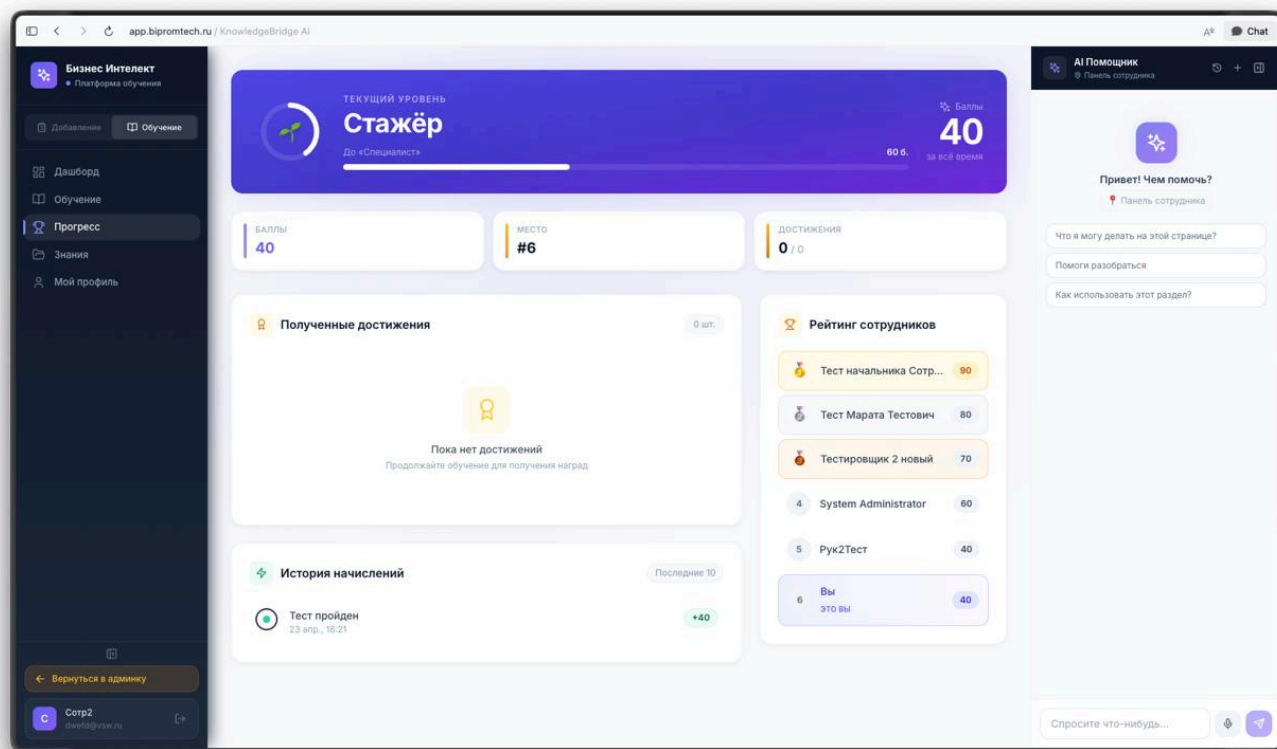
app.bipromtech.ru / KnowledgeBridge AI

Chat

Бизнес Интелект
Платформа обучения

Добавление
Обучение

Дашборд
Обучение
Прогресс
Знания
Мой профиль

Вернуться в админку

C
Сотр2
dwefd@vsw.ru

ТЕКУЩИЙ УРОВЕНЬ
Стажёр
До «Специалист»
60 б.
Баллы
40
за всё время

БАЛЛЫ
40

МЕСТО
#6

ДОСТИЖЕНИЯ
0 / 0

Полученные достижения
0 шт.

Пока нет достижений
Продолжайте обучение для получения наград

История начислений
Последние 10

Тест пройден
23 апр., 18:21
+40

Рейтинг сотрудников

| | | |
|---|---|---|
| | Тест начальника Сотр... | 90 |
| | Тест Марата Тестович | 80 |
| | Тестировщик 2 новый | 70 |
| 4 | System Administrator | 60 |
| 5 | Рук2Тест | 40 |
| 6 | Вы это вы | 40 |

AI Помощник
Панель сотрудника

Привет! Чем помочь?
Панель сотрудника

Что я могу делать на этой странице?
Помоги разобраться
Как использовать этот раздел?

Спросите что-нибудь...